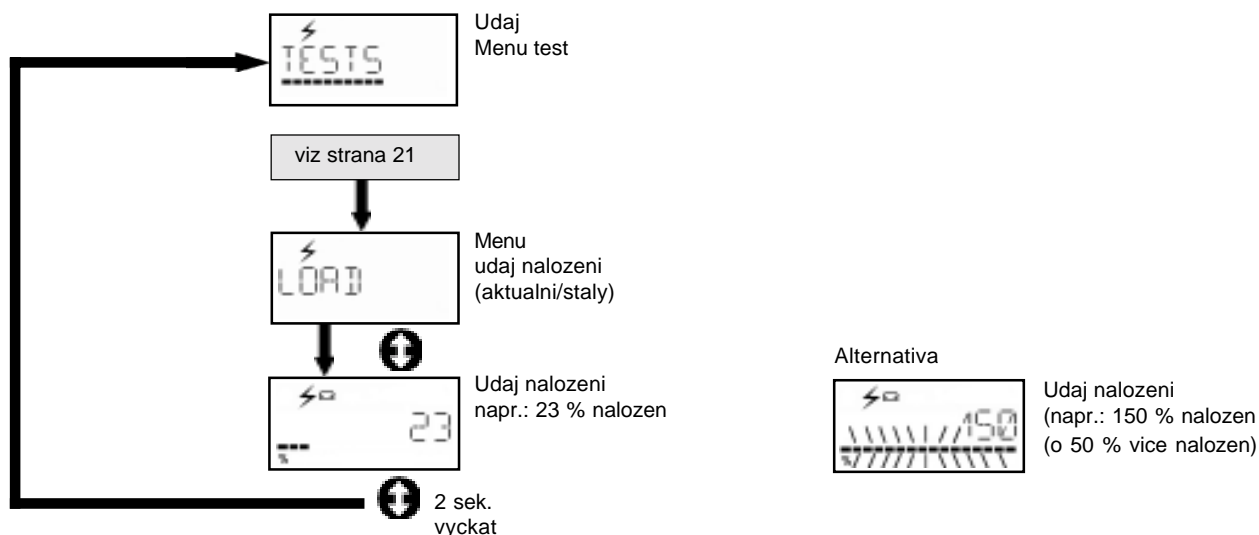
TESTS

Udaj
Menu test

viz strana 21

LOAD

Menu
udaj nalozeni
(aktualni/staly)

23
%

Udaj nalozeni
napr.: 23 % nalozen

2 sek.
vyckat

Alternativa

150
%

Udaj nalozeni
(napr.: 150 % nalozen
(o 50 % vice nalozen)